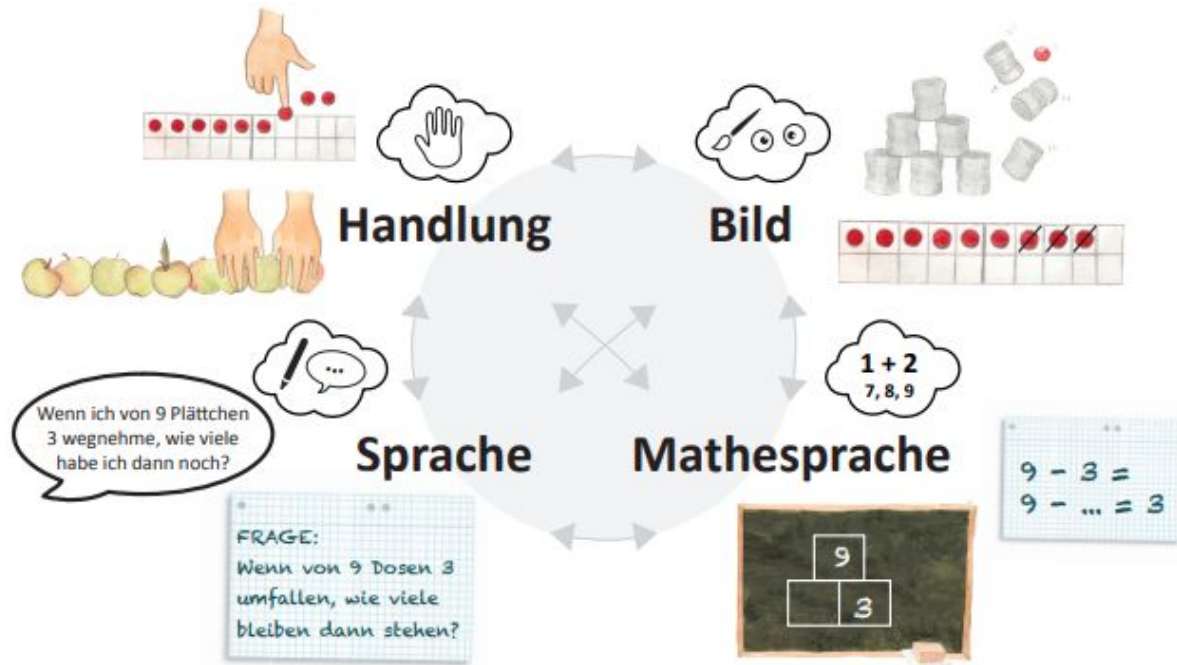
Handlung

Bild

1 + 2
7, 8, 9

Wenn ich von 9 Plättchen 3 wegnehme, wie viele habe ich dann noch?

Sprache

Mathesprache

$9 - 3 =$
$9 - ... = 3$

FRAGE:
Wenn von 9 Dosen 3 umfallen, wie viele bleiben dann stehen?

9
3